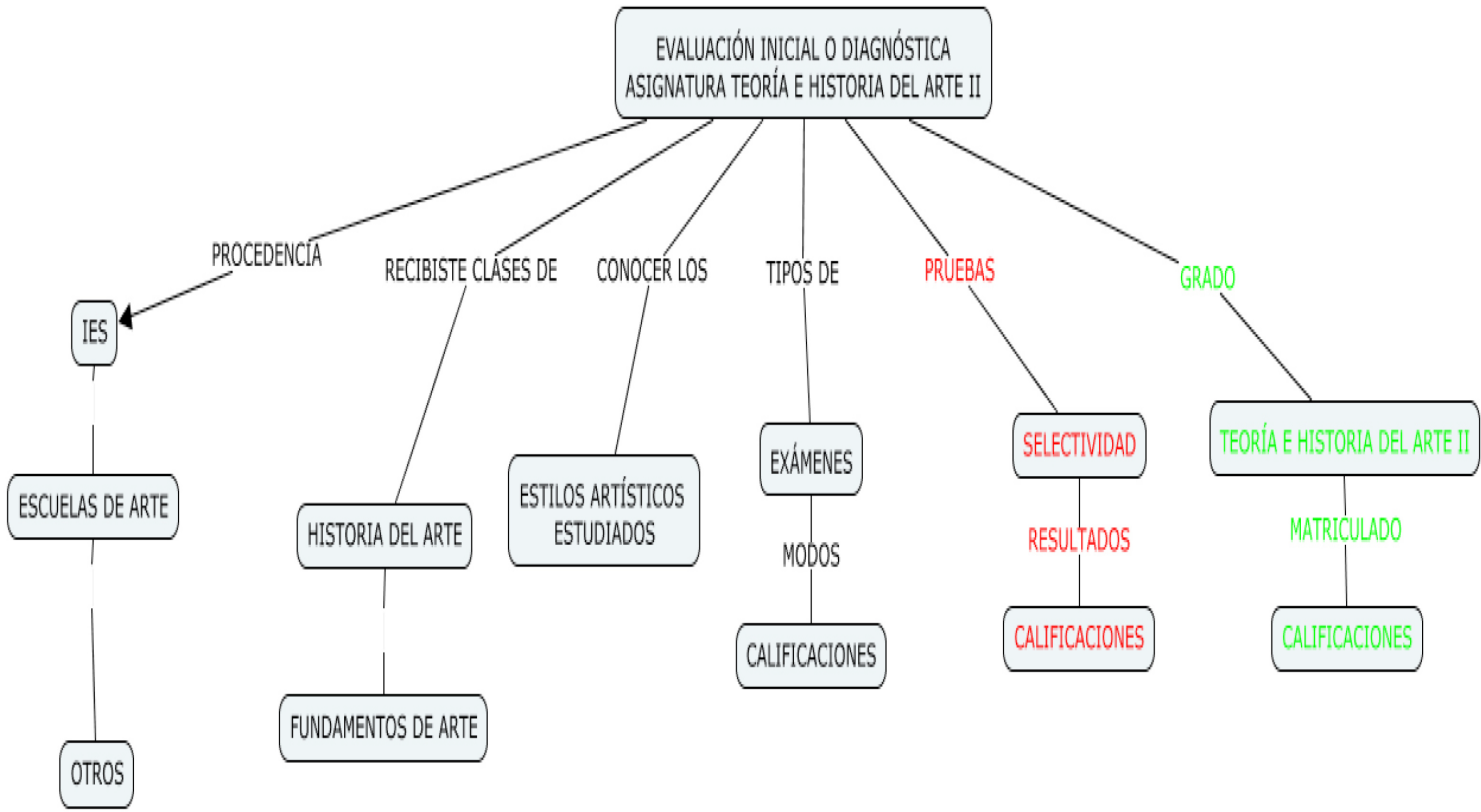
EVALUACIÓN INICIAL O DIAGNÓSTICA
ASIGNATURA TEORÍA E HISTORIA DEL ARTE II

PROCEDENCÍA

IES

ESCUELAS DE ARTE

OTROS

RECIBISTE CLASES DE

HISTORIA DEL ARTE

FUNDAMENTOS DE ARTE

CONOCER LOS

ESTILOS ARTÍSTICOS ESTUDIADOS

TIPOS DE

EXÁMENES

MODOS

CALIFICACIONES

PRUEBAS

SELECTIVIDAD

RESULTADOS

CALIFICACIONES

GRADO

TEORÍA E HISTORIA DEL ARTE II

MATRICULADO

CALIFICACIONES